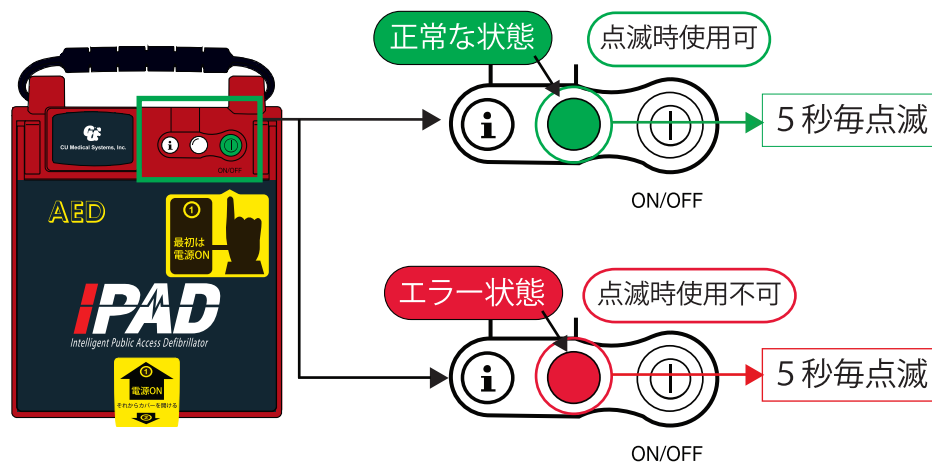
CU Medical Systems, Inc.

ON/OFF

AED

①
最初は
電源ON

IPAD
Intelligent Public Access Defibrillator

①
電源ON
それからカバーを開ける
②

正常な状態

点滅時使用可

5秒毎点滅

ON/OFF

エラー状態

点滅時使用不可

5秒毎点滅

ON/OFF